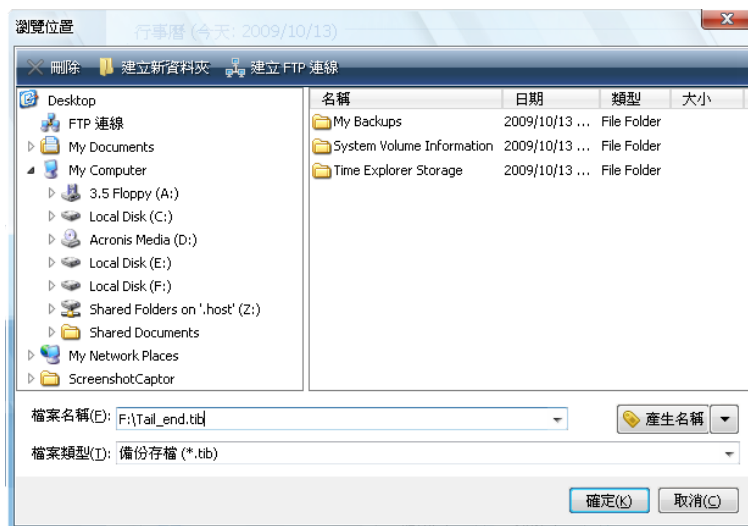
瀏覽位置

行事曆 (今天: 2009/10/13)

刪除 建立新資料夾 建立 FTP 連線

Desktop
FTP 連線
My Documents
My Computer
3.5 Floppy (A:)
Local Disk (C:)
Acronis Media (D:)
Local Disk (E:)
Local Disk (F:)
Shared Folders on '.host' (Z:)
Shared Documents
My Network Places
ScreenshotCaptor

| 名稱 | 日期 | 類型 | 大小 |
|---|---|---|---|
| My Backups | 2009/10/13 ... | File Folder | |
| System Volume Information | 2009/10/13 ... | File Folder | |
| Time Explorer Storage | 2009/10/13 ... | File Folder | |

檔案名稱(F): F:\Tail_end.tib
產生名稱
檔案類型(T): 備份存檔 (*.tib)

確定(K) 取消(C)